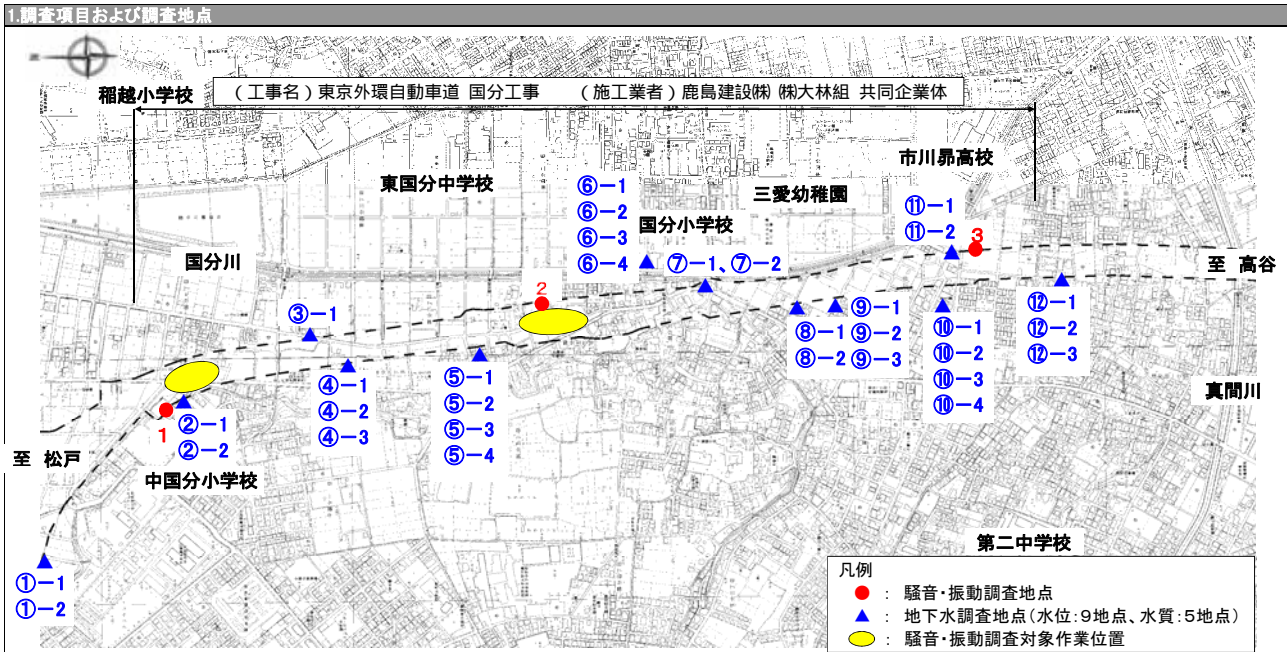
1.調査項目および調査地点

（工事名）東京外環自動車道 国分工事　　（施工業者）鹿島建設㈱ ㈱大林組 共同企業体

稲越小学校

市川昴高校

東国分中学校

三愛幼稚園

⑥−1
⑥−2
⑥−3
⑥−4

国分小学校

⑦−1、⑦−2

⑪−1
⑪−2

3

至 高谷

国分川

2

③−1

⑨−1
⑨−2
⑨−3

⑧−1
⑧−2

⑩−1
⑩−2
⑩−3
⑩−4

⑫−1
⑫−2
⑫−3

④−1
④−2
④−3

⑤−1
⑤−2
⑤−3
⑤−4

真間川

②−1
②−2

1

至 松戸

中国分小学校

第二中学校

①−1
①−2

凡例
：騒音・振動調査地点
：地下水調査地点（水位：9地点、水質：5地点）
：騒音・振動調査対象作業位置